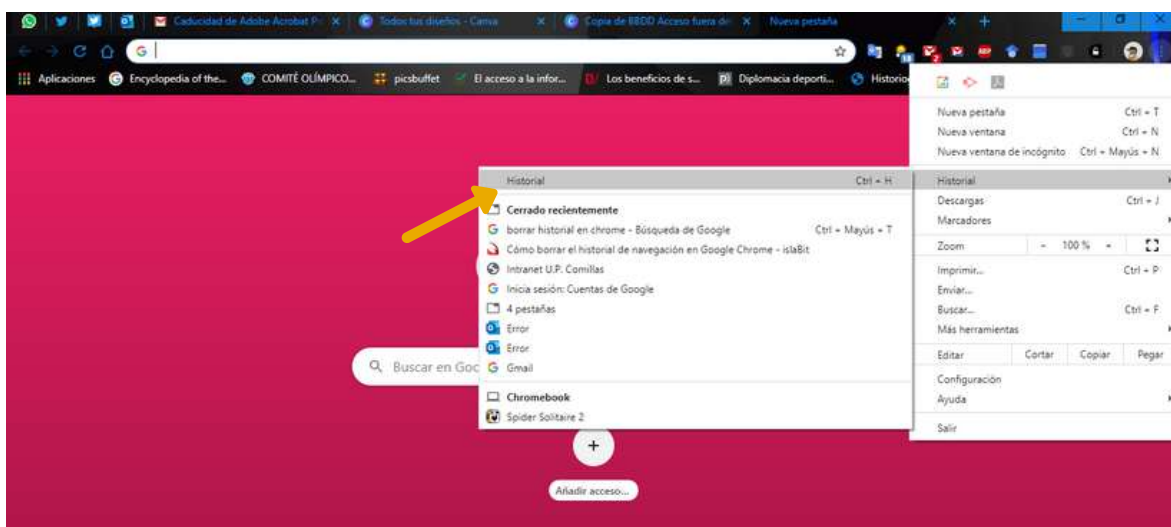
Caducidad de Adobe Acrobat P ×
Todos tus diseños - Canva ×
Copia de BBDD Acceso fuera de ×
Nueva pestaña ×
+

Aplicaciones
Encyclopedia of the...
COMITÉ OLÍMPICO...
picsbuffet
El acceso a la infor...
Los beneficios de s...
Diplomacia deporti...
Historia

Nueva pestaña Ctrl + T
Nueva ventana Ctrl + N
Nueva ventana de incógnito Ctrl + Mayús + N
Historial
Descargas Ctrl + J
Marcadores
Zoom - 100 % +
Imprimir... Ctrl + P
Enviar...
Buscar... Ctrl + F
Más herramientas
Editar Cortar Copiar Pegar
Configuración
Ayuda
Salir

Historial Ctrl + H
Cerrado recientemente
borrar historial en chrome - Búsqueda de Google Ctrl + Mayús + T
Cómo borrar el historial de navegación en Google Chrome - islaBit
Intranet U.P. Comillas
Inicia sesión: Cuentas de Google
4 pestañas
Error
Error
Gmail
Chromebook
Spider Solitaire 2

Buscar en Goo

Añadir acceso...